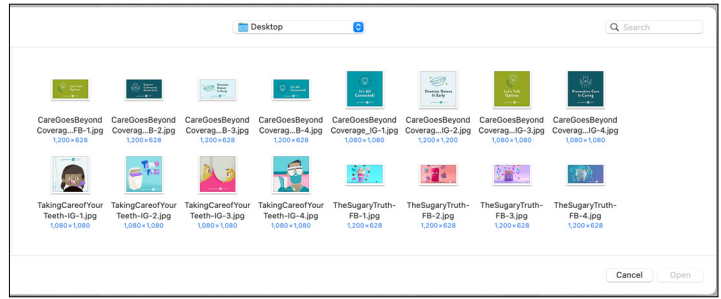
Desktop

Search

CareGoesBeyond Coverag...FB-1.jpg
1,200×628

CareGoesBeyond Coverag...B-2.jpg
1,200×628

CareGoesBeyond Coverag...B-3.jpg
1,200×628

CareGoesBeyond Coverag...B-4.jpg
1,200×628

CareGoesBeyond Coverage_IG-1.jpg
1,080×1,080

CareGoesBeyond Coverag...IG-2.jpg
1,200×1,200

CareGoesBeyond Coverag...IG-3.jpg
1,080×1,080

CareGoesBeyond Coverag...IG-4.jpg
1,080×1,080

TakingCareofYour Teeth-IG-1.jpg
1,080×1,080

TakingCareofYour Teeth-IG-2.jpg
1,080×1,080

TakingCareofYour Teeth-IG-3.jpg
1,080×1,080

TakingCareofYour Teeth-IG-4.jpg
1,080×1,080

TheSugaryTruth-FB-1.jpg
1,200×628

TheSugaryTruth-FB-2.jpg
1,200×628

TheSugaryTruth-FB-3.jpg
1,200×628

TheSugaryTruth-FB-4.jpg
1,200×628

Cancel

Open